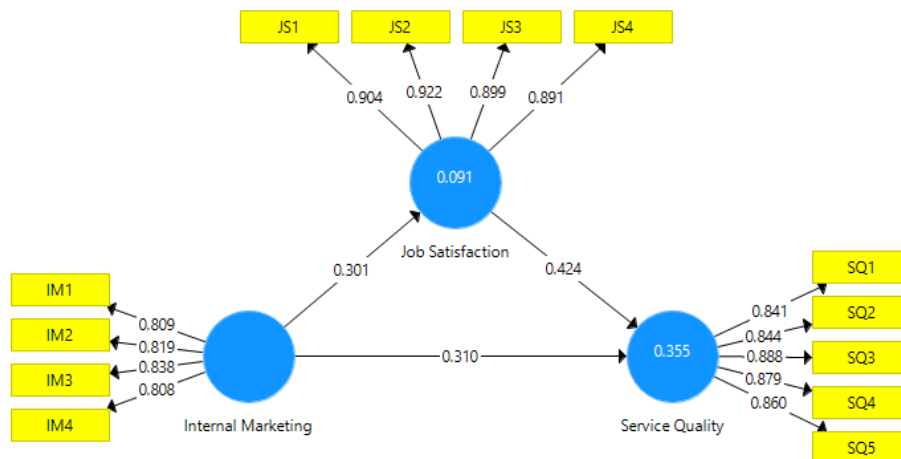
JS1
JS2
JS3
JS4
0.904
0.922
0.899
0.891
0.091
Job Satisfaction
0.301
0.424
IM1
IM2
IM3
IM4
0.809
0.819
0.838
0.808
Internal Marketing
0.310
0.355
Service Quality
0.841
0.844
0.888
0.879
0.860
SQ1
SQ2
SQ3
SQ4
SQ5